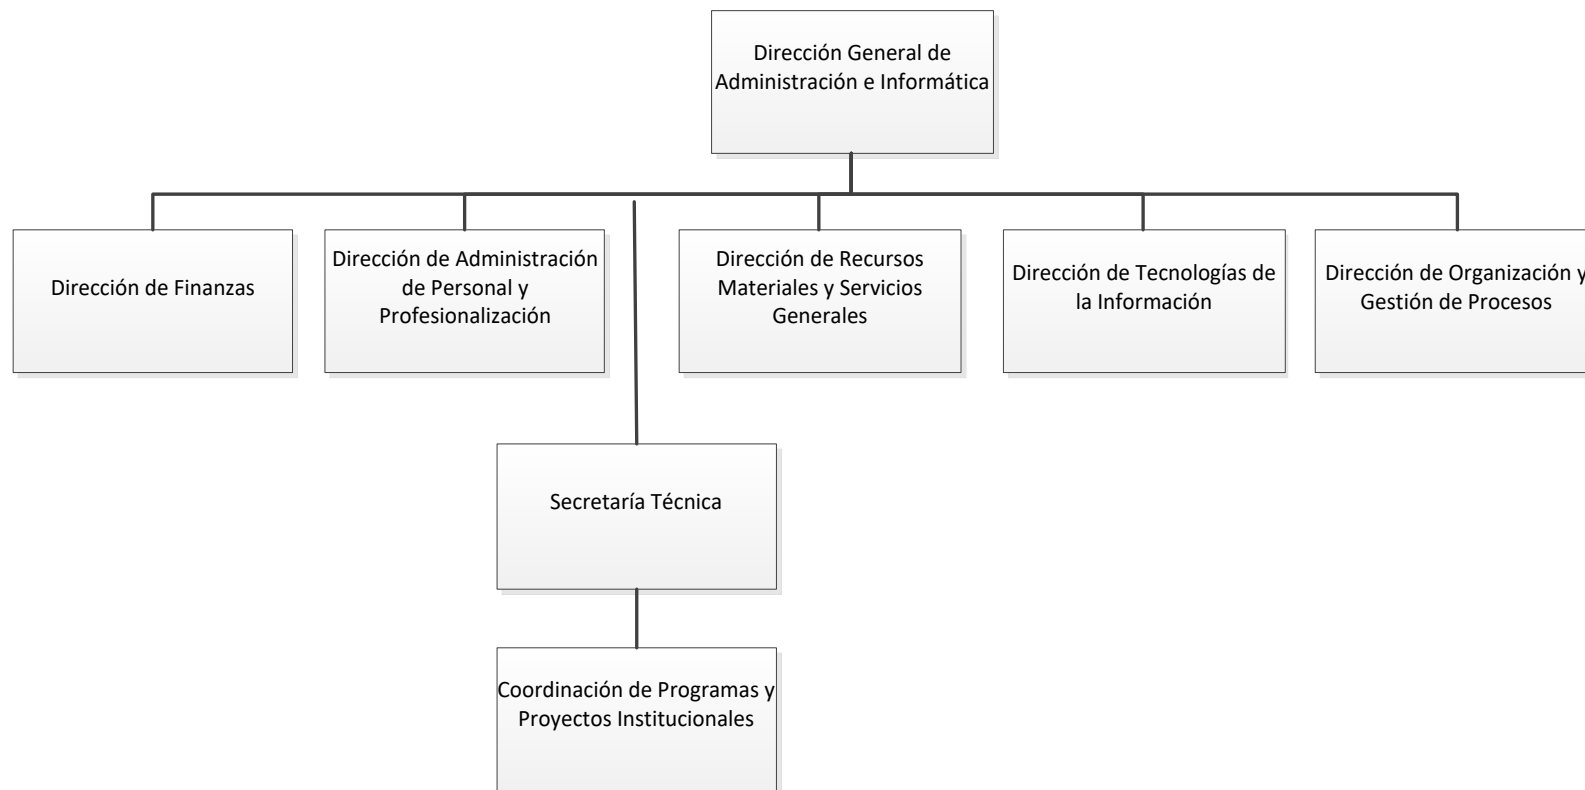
Dirección General de Administración e Informática

Dirección de Finanzas

Dirección de Administración de Personal y Profesionalización

Dirección de Recursos Materiales y Servicios Generales

Dirección de Tecnologías de la Información

Dirección de Organización y Gestión de Procesos

Secretaría Técnica

Coordinación de Programas y Proyectos Institucionales